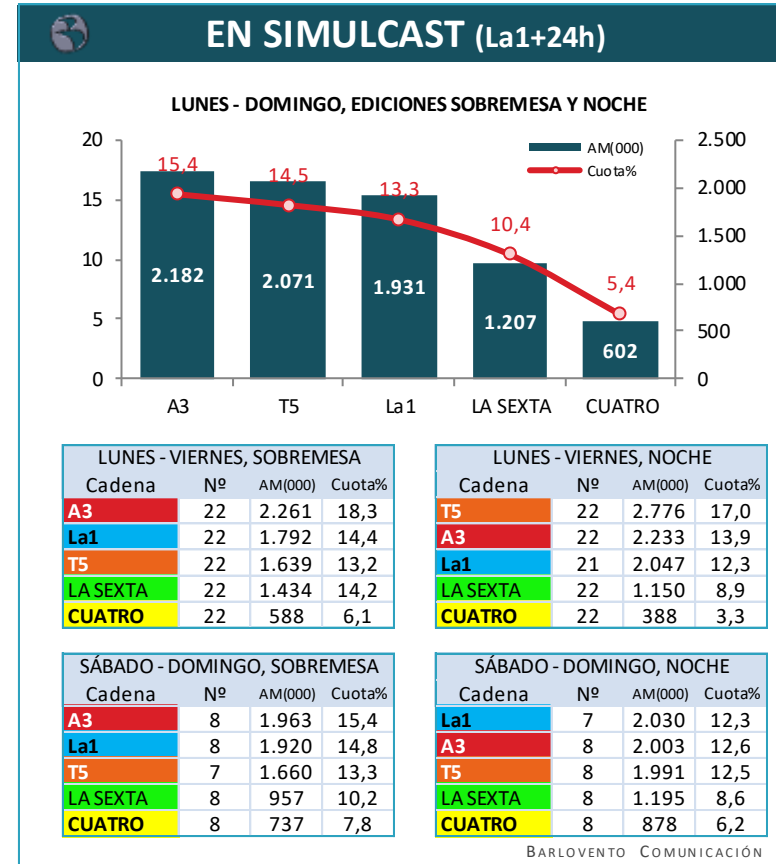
EN SIMULCAST (La1+24h)

LUNES - DOMINGO, EDICIONES SOBREMESA Y NOCHE

AM(000)
Cuota%

20
15
10
5
0

2.500
2.000
1.500
1.000
500
0

15,4
14,5
13,3
10,4
5,4

2.182
2.071
1.931
1.207
602

A3
T5
La1
LA SEXTA
CUATRO

| LUNES - VIERNES, SOBREMESA | | | |
|---|---|---|---|
| Cadena | Nº | AM(000) | Cuota% |
| A3 | 22 | 2.261 | 18,3 |
| La1 | 22 | 1.792 | 14,4 |
| T5 | 22 | 1.639 | 13,2 |
| LA SEXTA | 22 | 1.434 | 14,2 |
| CUATRO | 22 | 588 | 6,1 |

| LUNES - VIERNES, NOCHE | | | |
|---|---|---|---|
| Cadena | Nº | AM(000) | Cuota% |
| T5 | 22 | 2.776 | 17,0 |
| A3 | 22 | 2.233 | 13,9 |
| La1 | 21 | 2.047 | 12,3 |
| LA SEXTA | 22 | 1.150 | 8,9 |
| CUATRO | 22 | 388 | 3,3 |

| SÁBADO - DOMINGO, SOBREMESA | | | |
|---|---|---|---|
| Cadena | Nº | AM(000) | Cuota% |
| A3 | 8 | 1.963 | 15,4 |
| La1 | 8 | 1.920 | 14,8 |
| T5 | 7 | 1.660 | 13,3 |
| LA SEXTA | 8 | 957 | 10,2 |
| CUATRO | 8 | 737 | 7,8 |

| SÁBADO - DOMINGO, NOCHE | | | |
|---|---|---|---|
| Cadena | Nº | AM(000) | Cuota% |
| La1 | 7 | 2.030 | 12,3 |
| A3 | 8 | 2.003 | 12,6 |
| T5 | 8 | 1.991 | 12,5 |
| LA SEXTA | 8 | 1.195 | 8,6 |
| CUATRO | 8 | 878 | 6,2 |

BARLOVENTO COMUNICACIÓN